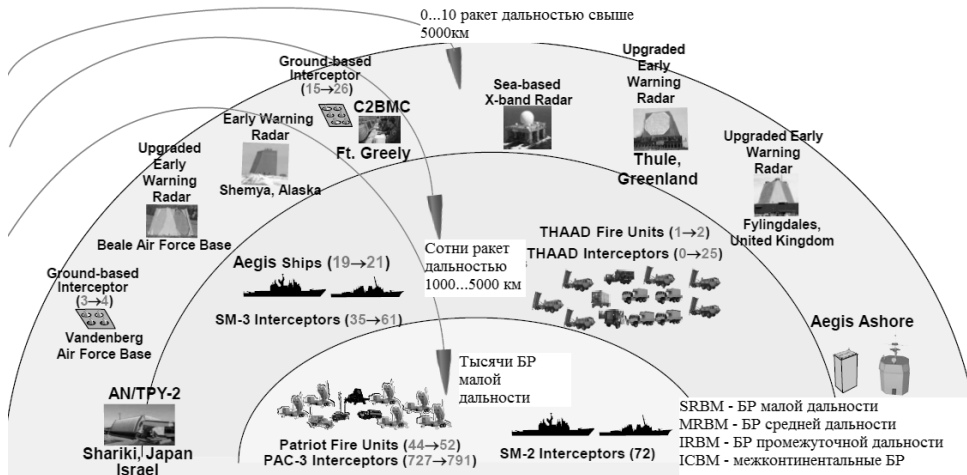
0...10 ракет дальностью свыше 5000км

Ground-based Interceptor (15→26)

C2BMC

Ft. Greely

Sea-based X-band Radar

Upgraded Early Warning Radar

Thule, Greenland

Early Warning Radar

Shemya, Alaska

Upgraded Early Warning Radar

Fylingdales, United Kingdom

Upgraded Early Warning Radar

Beale Air Force Base

Сотни ракет дальностью 1000...5000 км

THAAD Fire Units (1→2)

THAAD Interceptors (0→25)

Ground-based Interceptor (3→4)

Vandenberg Air Force Base

Aegis Ships (19→21)

SM-3 Interceptors (35→61)

Aegis Ashore

Тысячи БР малой дальности

AN/TPY-2

Shariki, Japan

Israel

Patriot Fire Units (44→52)

PAC-3 Interceptors (727→791)

SM-2 Interceptors (72)

SRBM - БР малой дальности
MRBM - БР средней дальности
IRBM - БР промежуточной дальности
ICBM - межконтинентальные БР